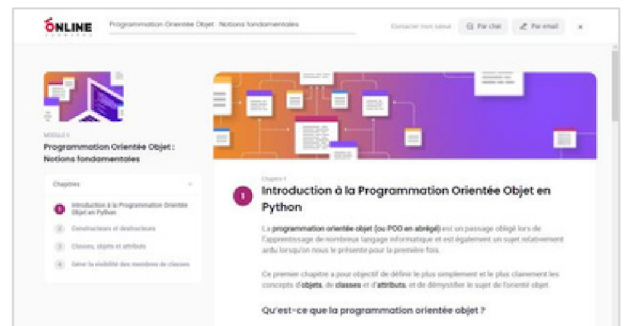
ONLINE FORMAPRO

Programmation Orientée Objet : Notions fondamentales

Contacter mon tuteur

Par chat

Par email

×

MODULE 6

Programmation Orientée Objet : Notions fondamentales

Chapitres

1 Introduction à la Programmation Orientée Objet en Python

2 Constructeurs et destructeurs

3 Classes, objets et attributs

4 Gérer la visibilité des membres de classes

Chapitre 1

1 Introduction à la Programmation Orientée Objet en Python

La programmation orientée objet (ou POO en abrégé) est un passage obligé lors de l'apprentissage de nombreux langage informatique et est également un sujet relativement ardu lorsqu'on nous le présente pour la première fois.

Ce premier chapitre a pour objectif de définir le plus simplement et le plus clairement les concepts d'objets, de classes et d'attributs, et de démystifier le sujet de l'orienté objet.

Qu'est-ce que la programmation orientée objet ?